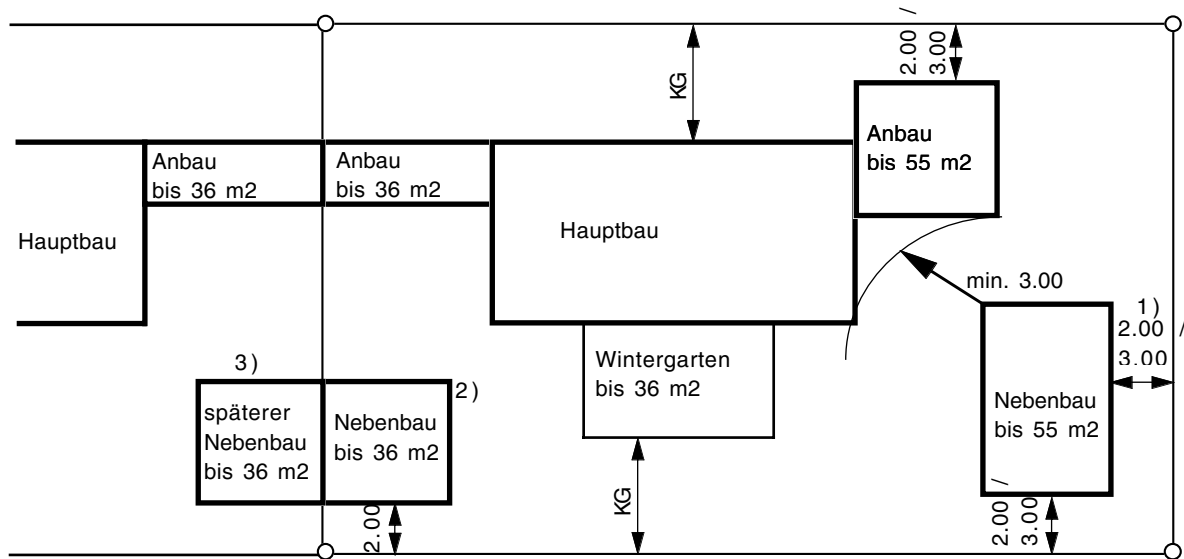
2.00 / 3.00

KG

Anbau
bis 55 m2

Anbau
bis 36 m2

Anbau
bis 36 m2

Hauptbau

Hauptbau

min. 3.00

1)
2.00 /
3.00

3)

späterer
Nebenbau
bis 36 m2

Nebenbau
bis 36 m2

2)

Wintergarten
bis 36 m2

Nebenbau
bis 55 m2

2.00

KG

2.00 / 3.00